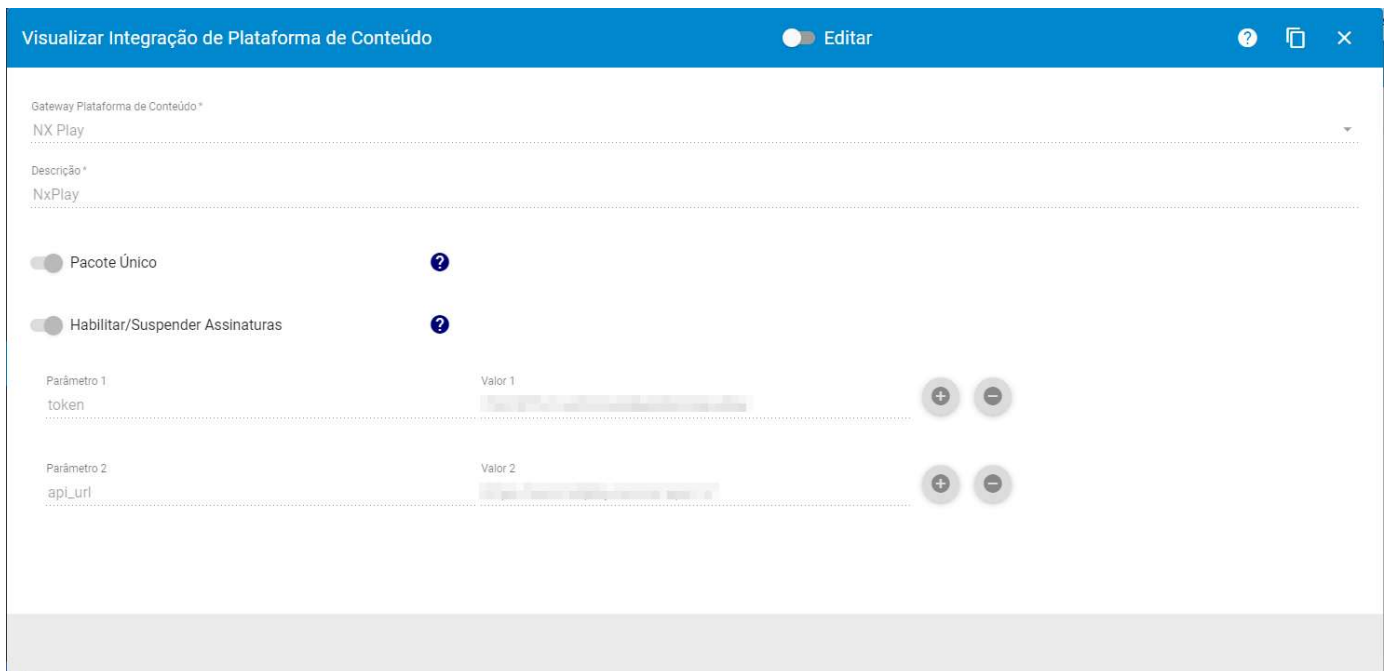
Visualizar Integração de Plataforma de Conteúdo

Editar

Gateway Plataforma de Conteúdo *
NX Play

Descrição *
NxPlay

Pacote Único

Habilitar/Suspender Assinaturas

Parâmetro 1
token

Valor 1
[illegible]

Parâmetro 2
api_url

Valor 2
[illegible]